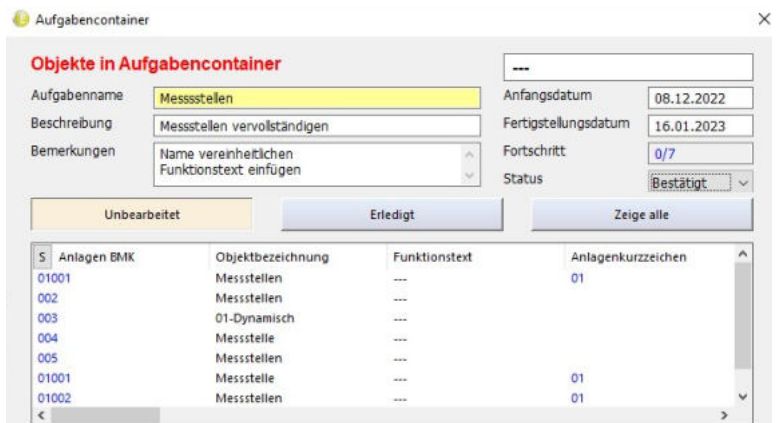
Aufgabencontainer

Objekte in Aufgabencontainer

---

Aufgabenname Messsstellen

Anfangsdatum 08.12.2022

Beschreibung Messstellen vervollständigen

Fertigstellungsdatum 16.01.2023

Bemerkungen Name vereinheitlichen
Funktionstext einfügen

Fortschritt 0/7

Status Bestätigt

Unbearbeitet | Erledigt | Zeige alle

| S | Anlagen BMK | Objektbezeichnung | Funktionstext | Anlagenkurzzeichen |
|---|---|---|---|---|
| | 01001 | Messstellen | --- | 01 |
| | 002 | Messstellen | --- | |
| | 003 | 01-Dynamisch | --- | |
| | 004 | Messstelle | --- | |
| | 005 | Messstellen | --- | |
| | 01001 | Messstelle | --- | 01 |
| | 01002 | Messstellen | --- | 01 |